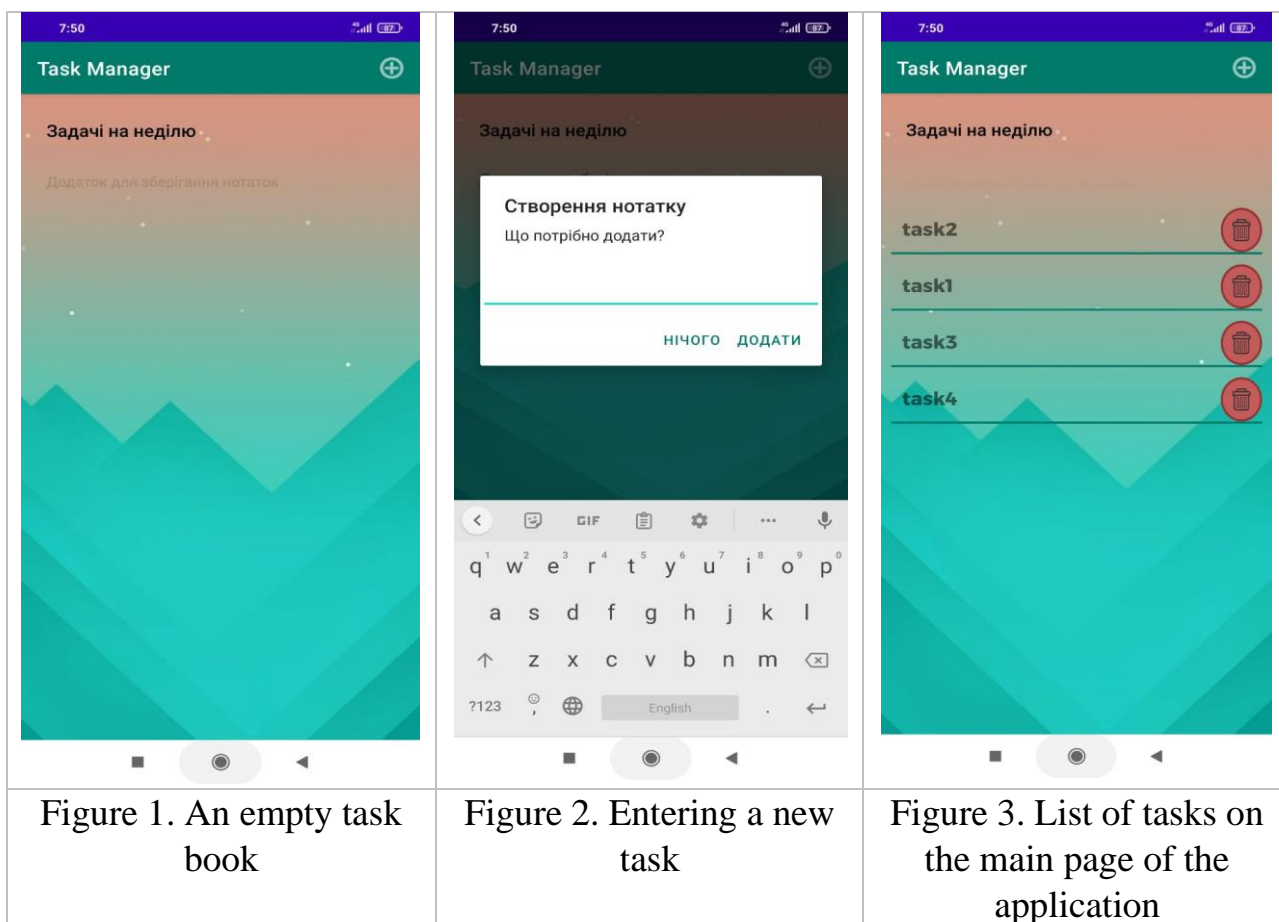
| 7:50 87 Task Manager Задачі на неділю Додаток для зберігання нотаток | 7:50 87 Task Manager Задачі на неділю Створення нотатку Що потрібно додати? НІЧОГО ДОДАТИ GIF q w e r t y u i o p 1 2 3 4 5 6 7 8 9 0 a s d f g h j k l z x c v b n m ?123 English | 7:50 87 Task Manager Задачі на неділю task2 task1 task3 task4 |
|---|---|---|
| Figure 1. An empty task book | Figure 2. Entering a new task | Figure 3. List of tasks on the main page of the application |